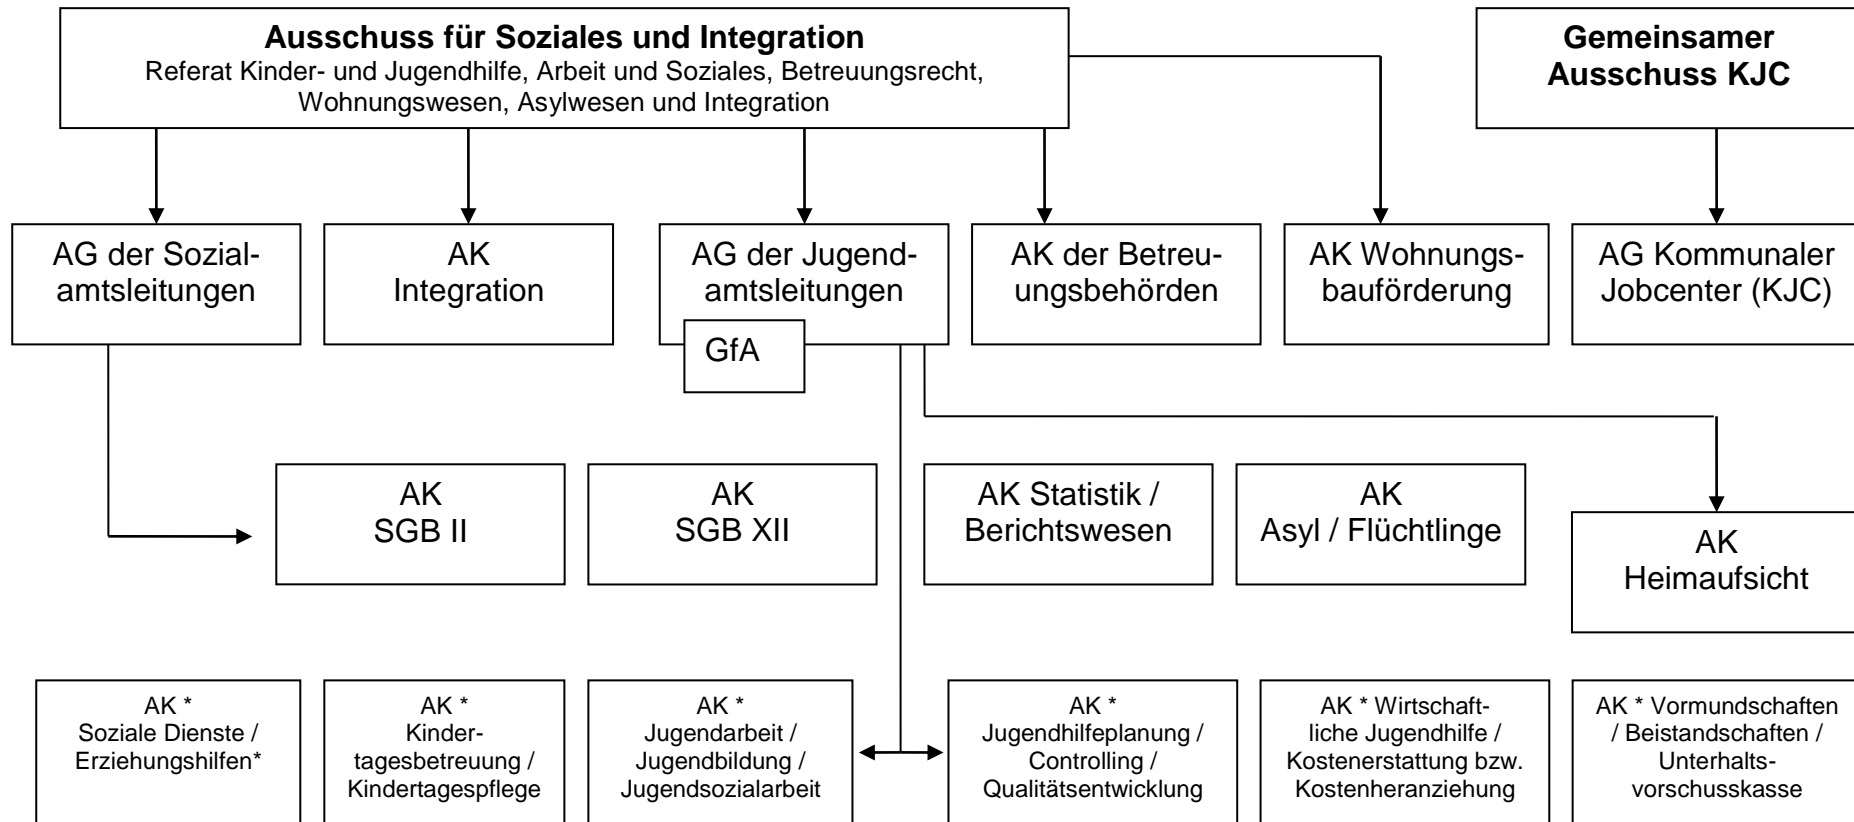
Ausschuss für Soziales und Integration
Referat Kinder- und Jugendhilfe, Arbeit und Soziales, Betreuungsrecht, Wohnungswesen, Asylwesen und Integration

Gemeinsamer Ausschuss KJC

AG der Sozialamtsleitungen

AK Integration

AG der Jugendamtsleitungen

GfA

AK der Betreuungsbehörden

AK Wohnungsbauförderung

AG Kommunaler Jobcenter (KJC)

AK SGB II

AK SGB XII

AK Statistik / Berichtswesen

AK Asyl / Flüchtlinge

AK Heimaufsicht

AK * Soziale Dienste / Erziehungshilfen*

AK * Kindertagesbetreuung / Kindertagespflege

AK * Jugendarbeit / Jugendbildung / Jugendsozialarbeit

AK * Jugendhilfeplanung / Controlling / Qualitätsentwicklung

AK * Wirtschaftliche Jugendhilfe / Kostenerstattung bzw. Kostenheranziehung

AK * Vormundschaften / Beistandschaften / Unterhaltsvorschusskasse